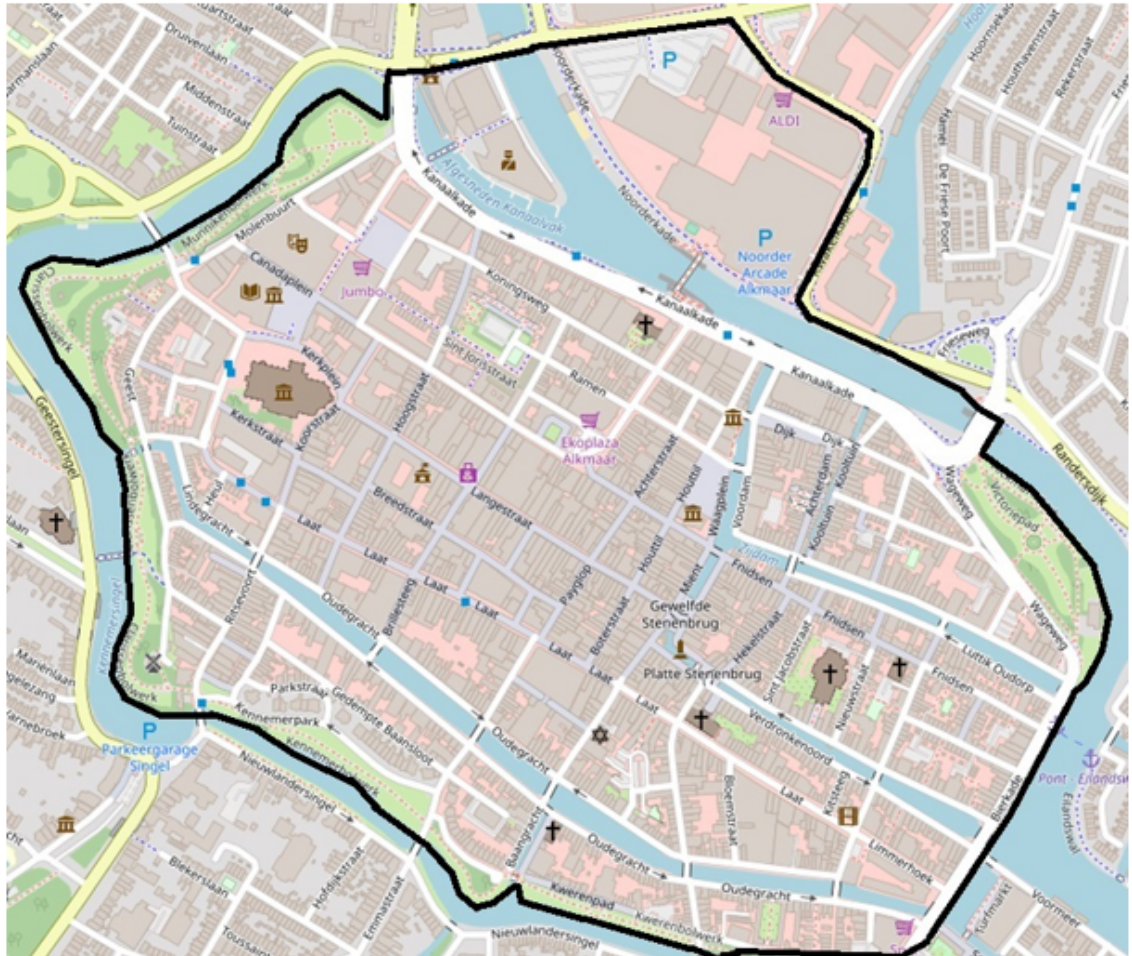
Druivenlaan
Middenstraat
Tuinstraat
Noorderkade
P
ALDI
Hoornsekade
Houthavenstraat
Rekerstraat
Hamel
De Friese Poort
Algemeen Kanaalvak
Kanaalkade
Noorderkade
P
Noorder Arcade Alkmaar
Munnikenweg
Molenbuurt
Canadaplein
Jumbo
Koningsweg
Kanaalkade
Friesweg
Sint Jorisstraat
Kerkplein
Ramen
Kanaalkade
Geest
Kerkstraat
Koorstraat
Hoogstraat
Ekoplaza Alkmaar
Dijk
Dijk
Geestersingel
Randersdijk
Heul
Breedstraat
Langestraat
Achterstraat
Houttil
Waagplein
Voordam
Achterdam
Mooltuin
Mooltuin
Victoriepad
Wageweg
Lindegracht
Laat
Laat
Laat
Laat
Zijdam
Fnidsen
Ritsevoort
Bakkersteeg
Oudegracht
Payglop
Boterstraat
Houttil
Mient
Gewelfde Stenenbrug
Fnidsen
Fnidsen
Hekelstraat
Sint Jacobstraat
Luttik Oudorp
Wageweg
Kennemersingel
Marienlaan
Platte Stenenbrug
Laat
Fnidsen
Parkstraat
Gedempte Baansloot
Verdronkenoord
Nieuwstraat
Kennemerpark
P
Parkeergarage Singel
Oudegracht
Laat
Laat
Bloemstraat
Kitsteeg
Bierkade
Pont - Eilandswal
Eilandswal
Nieuwlandersingel
Baangracht
Oudegracht
Limmerhoek
Oudegracht
Hofdijkstraat
Emmastraat
Kwerenpad
Kwerenbolwerk
Turfmarkt
Voormeer
Blekerslaan
Nieuwlandersingel
Toussaint